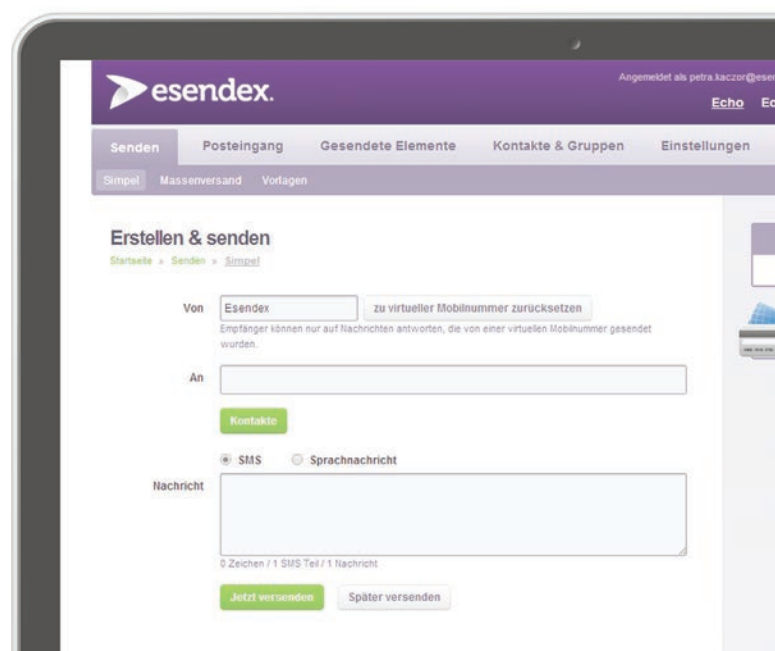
esendex.

Angemeldet als petra.kaczor@ese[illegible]

Echo Ec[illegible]

Senden Posteingang Gesendete Elemente Kontakte & Gruppen Einstellungen

Simpel Massenversand Vorlagen

Erstellen & senden

Startseite » Senden » Simpel

Von Esendex zu virtueller Mobilnummer zurücksetzen

Empfänger können nur auf Nachrichten antworten, die von einer virtuellen Mobilnummer gesendet wurden.

An

Kontakte

SMS Sprachnachricht

Nachricht

0 Zeichen / 1 SMS Teil / 1 Nachricht

Jetzt versenden Später versenden